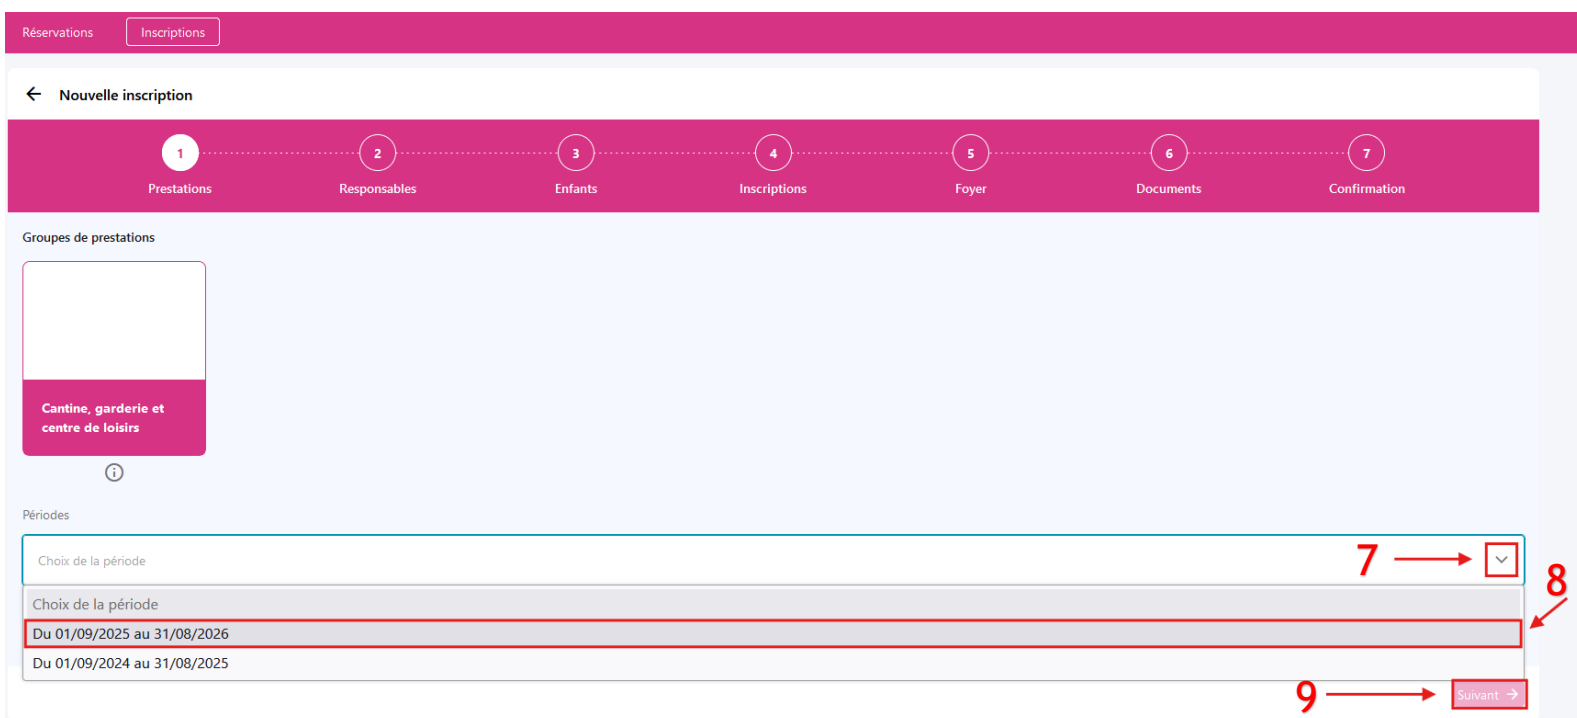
Réservations Inscriptions

Nouvelle inscription

1 Prestations
2 Responsables
3 Enfants
4 Inscriptions
5 Foyer
6 Documents
7 Confirmation

Groupes de prestations

Cantine, garderie et centre de loisirs

Périodes

Choix de la période

7

8

Choix de la période
Du 01/09/2025 au 31/08/2026
Du 01/09/2024 au 31/08/2025

9

Suivant